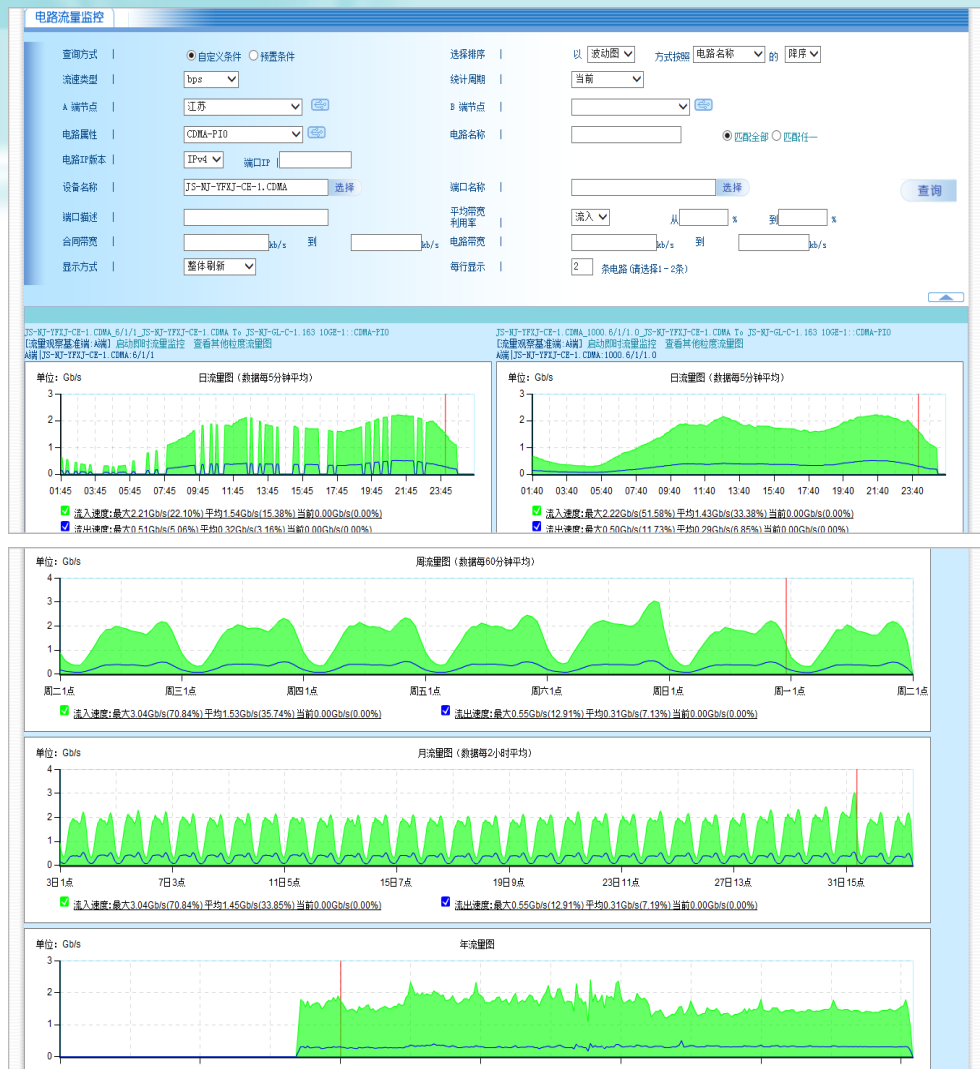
电路流量监控

查询方式 | 自定义条件 预置条件
选择排序 | 以 波动图 方式按照 电路名称 的 降序
流速类型 | bps
统计周期 | 当前
A 端节点 | 江苏
B 端节点 |
电路属性 | CDMA-PIO
电路名称 | 匹配全部 匹配任一
电路IP版本 | IPv4 端口IP |
设备名称 | JS-NJ-YFXJ-CE-1.CDMA 选择
端口名称 | 选择
查询
端口描述 |
平均带宽利用率 | 流入 从 % 到 %
合同带宽 | kb/s 到 kb/s
电路带宽 | kb/s 到 kb/s
显示方式 | 整体刷新
每行显示 | 2 条电路(请选择1-2条)

JS-NJ-YFXJ-CE-1.CDMA_6/1/1_JS-NJ-YFXJ-CE-1.CDMA To JS-NJ-GL-C-1.163 10GE-1::CDMA-PIO
[流量观察基准端:A端] 启动即时流量监控 查看其他粒度流量图
A端[JS-NJ-YFXJ-CE-1.CDMA:6/1/1

单位: Gb/s 日流量图(数据每5分钟平均)
3 2 1 0
01:45 03:45 05:45 07:45 09:45 11:45 13:45 15:45 17:45 19:45 21:45 23:45
流入速度:最大2.21Gb/s(22.10%) 平均1.54Gb/s(15.38%) 当前0.00Gb/s(0.00%)
流出速度:最大0.51Gb/s(5.06%) 平均0.32Gb/s(3.16%) 当前0.00Gb/s(0.00%)

JS-NJ-YFXJ-CE-1.CDMA_1000.6/1/1.0_JS-NJ-YFXJ-CE-1.CDMA To JS-NJ-GL-C-1.163 10GE-1::CDMA-PIO
[流量观察基准端:A端] 启动即时流量监控 查看其他粒度流量图
A端[JS-NJ-YFXJ-CE-1.CDMA:1000.6/1/1.0

单位: Gb/s 日流量图(数据每5分钟平均)
3 2 1 0
01:40 03:40 05:40 07:40 09:40 11:40 13:40 15:40 17:40 19:40 21:40 23:40
流入速度:最大2.22Gb/s(51.58%) 平均1.43Gb/s(33.38%) 当前0.00Gb/s(0.00%)
流出速度:最大0.50Gb/s(11.73%) 平均0.29Gb/s(6.85%) 当前0.00Gb/s(0.00%)

单位: Gb/s 周流量图(数据每60分钟平均)
4 3 2 1 0
周二1点 周三1点 周四1点 周五1点 周六1点 周日1点 周一1点 周二1点
流入速度:最大3.04Gb/s(70.84%) 平均1.53Gb/s(35.74%) 当前0.00Gb/s(0.00%)
流出速度:最大0.55Gb/s(12.91%) 平均0.31Gb/s(7.13%) 当前0.00Gb/s(0.00%)

单位: Gb/s 月流量图(数据每2小时平均)
4 3 2 1 0
3日1点 7日3点 11日5点 15日7点 19日9点 23日11点 27日13点 31日15点
流入速度:最大3.04Gb/s(70.84%) 平均1.45Gb/s(33.85%) 当前0.00Gb/s(0.00%)
流出速度:最大0.55Gb/s(12.91%) 平均0.31Gb/s(7.19%) 当前0.00Gb/s(0.00%)

单位: Gb/s 年流量图
3 2 1 0